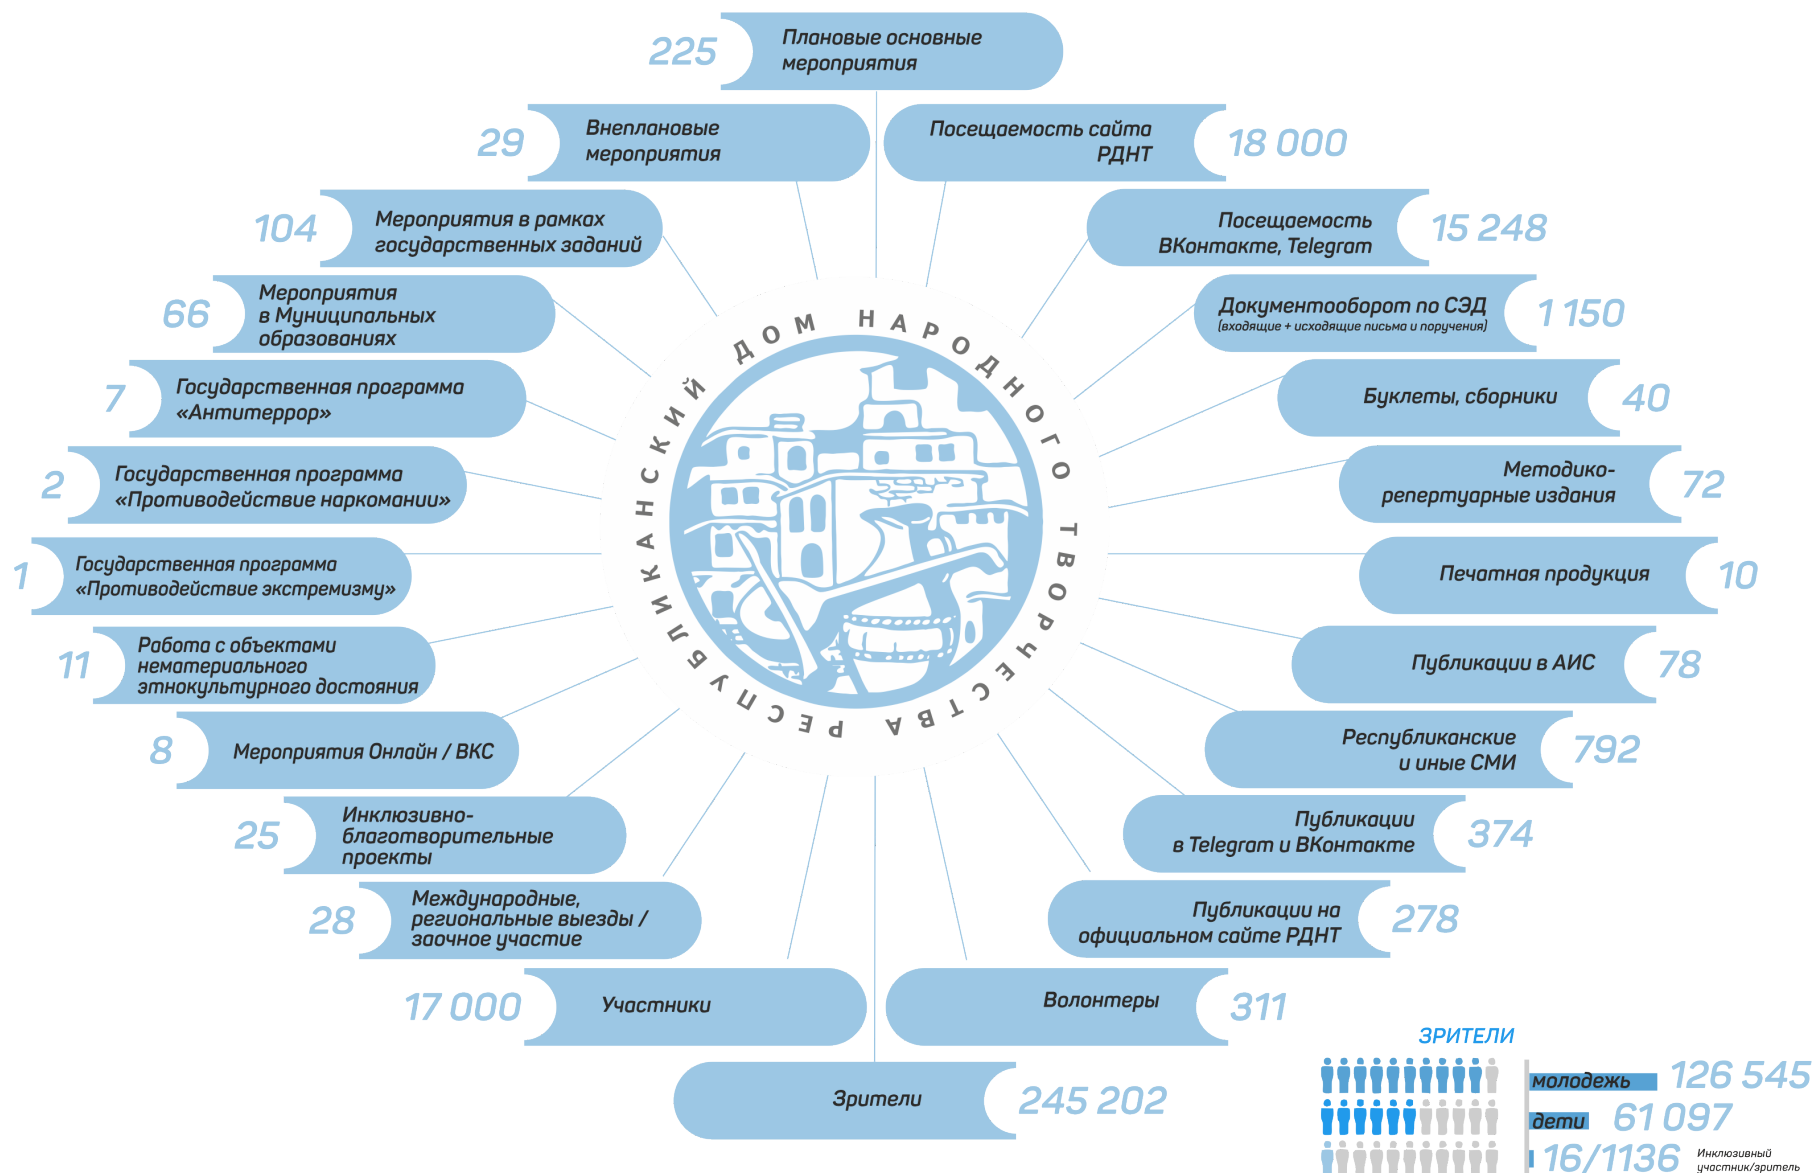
225 Плановые основные мероприятия

29 Внеплановые мероприятия

Посещаемость сайта РДНТ 18 000

104 Мероприятия в рамках государственных заданий

Посещаемость ВКонтакте, Telegram 15 248

66 Мероприятия в Муниципальных образованиях

Документооборот по СЭД (входящие + исходящие письма и поручения) 1 150

7 Государственная программа «Антитеррор»

Буклеты, сборники 40

2 Государственная программа «Противодействие наркомании»

Методико-репертуарные издания 72

1 Государственная программа «Противодействие экстремизму»

Печатная продукция 10

11 Работа с объектами нематериального этнокультурного достояния

Публикации в АИС 78

8 Мероприятия Онлайн / ВКС

Республиканские и иные СМИ 792

25 Инклюзивно-благотворительные проекты

Публикации в Telegram и ВКонтакте 374

28 Международные, региональные выезды / заочное участие

Публикации на официальном сайте РДНТ 278

17 000 Участники

Волонтеры 311

Зрители 245 202

РЕСПУБЛИКАНСКИЙ ДОМ НАРОДНОГО ТВОРЧЕСТВА

ЗРИТЕЛИ

молодежь 126 545

дети 61 097

16/1136 Инклюзивный участник/зритель